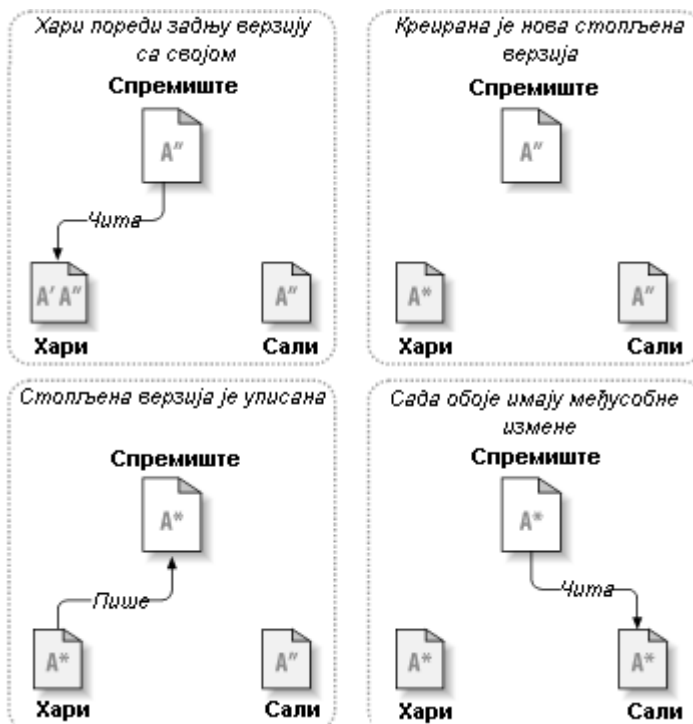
Хари пореди задњу верзију са својом

Спремиште

A″

Чита

A′ A″

Хари

A″

Сали

Креирана је нова стопљена верзија

Спремиште

A″

A*

Хари

A″

Сали

Стопљена верзија је уписана

Спремиште

A*

Пише

A*

Хари

A″

Сали

Сада обоје имају међусобне измене

Спремиште

A*

Чита

A*

Хари

A*

Сали